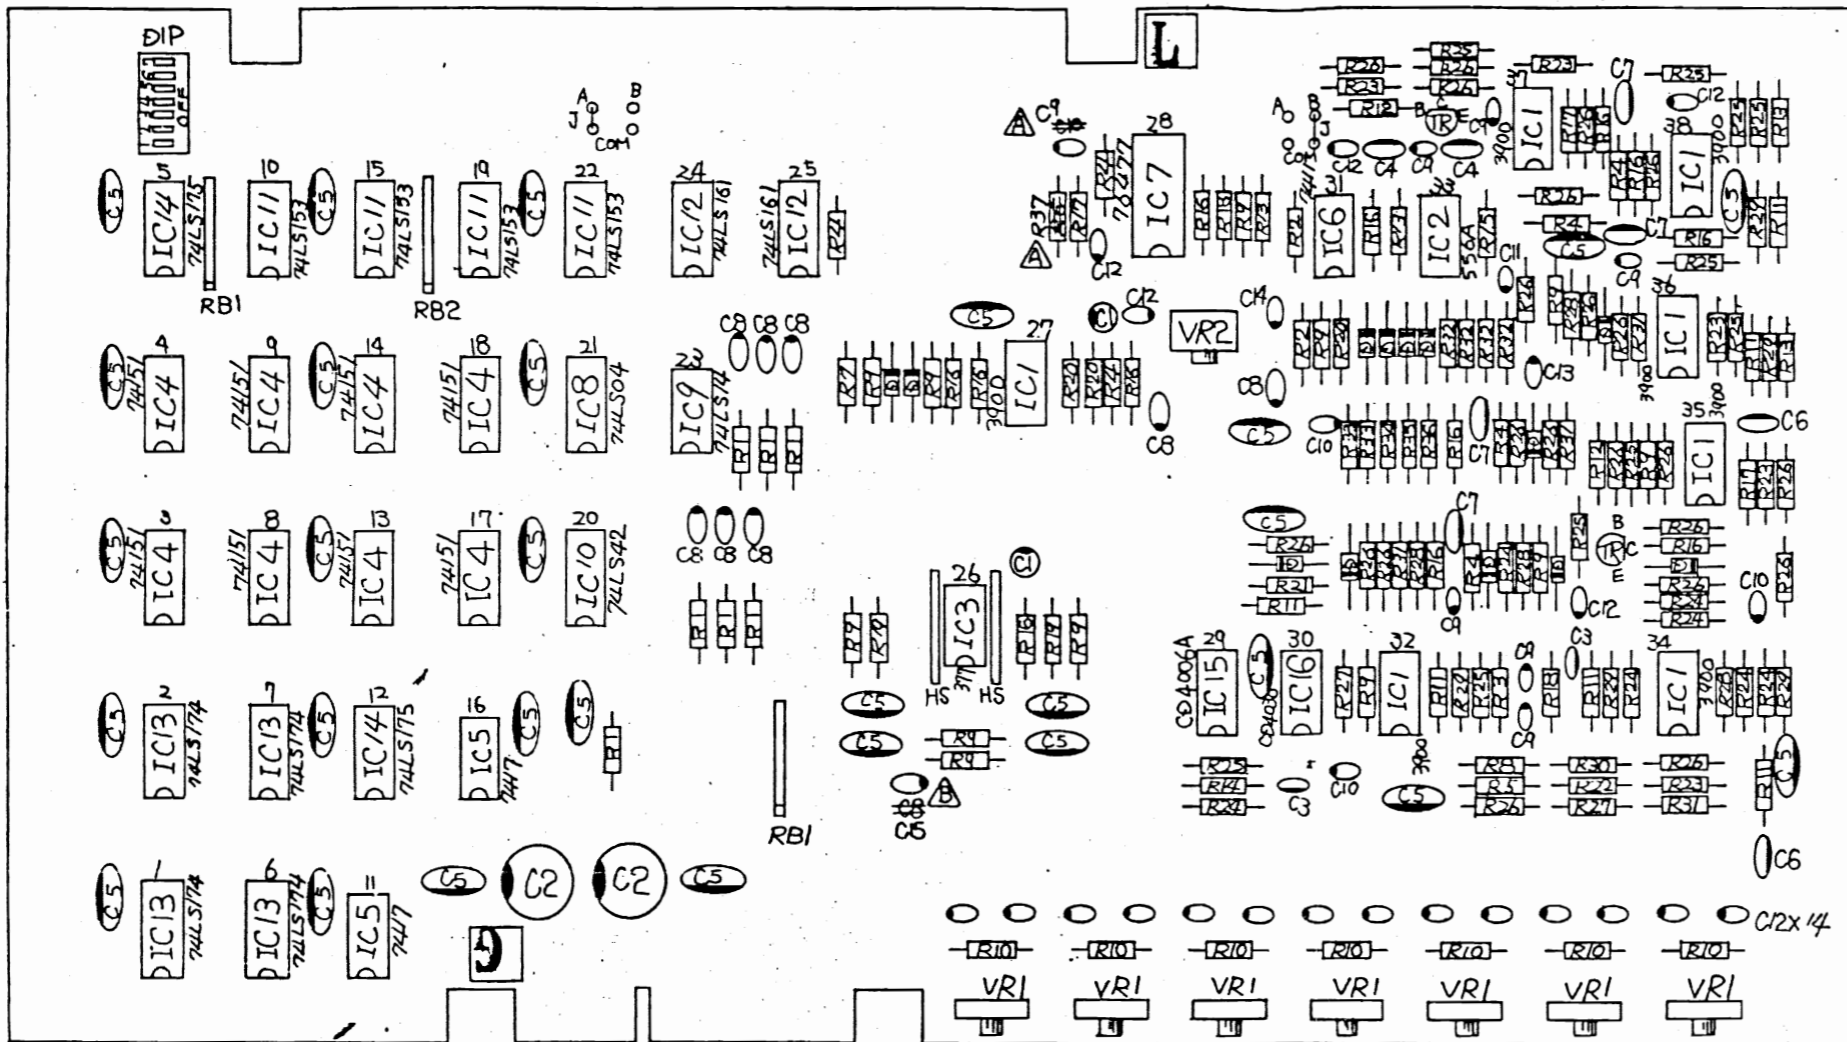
DIP
OFF
L
A B
J
COM
C9
R26 R35 R23
R23 R26 R26
R12
C7 R23
C12
IC1 3900
R12
TR
C4 C4 C4
IC1 38 3900
C12
28
IC7
R37
74LS77
C12
31
IC6
IC2
556A
R25
R26
R4
C5
C7
R16
R25
C9
C11
C5 5 IC14 74LS175
10 IC11 74LS153
C5 15 IC11 74LS153
19 IC11 74LS153
C5 22 IC11 74LS153
24 IC12 74LS161
74LS161 25 IC12
R24
RB1
RB2
C14
C5 27 IC1 3900
C1 C12
VR2
36 IC1 3900
C13
C8 C8 C8
C8
C5 4 74151 IC4
9 74151 IC4
C5 74151 14 IC4
74151 18 IC4
C5 21 IC8 74LS04
23 IC9 74LS74
C8
C5
C10
C7
35 3900 IC1
C6
C5 3 74151 IC4
74151 8 IC4
C5 74151 13 IC4
74151 17 IC4
C5 20 IC10 74LS42
C8 C8 C8
C1
26
IC3
3900
HS HS
C5
R26
D1
R21
R11
C7
B
TR C
E
R26
R16
D1
R26
R24
R24
C10
C9 C12
C3
CD4006A 29 IC15
C5
CD4030
30 IC16
32 IC1
3900
C9
C9
34 IC1 3900
C5 2 IC13 74LS174
7 IC13 74LS174
C5 12 IC14 74LS175
16 IC5 7417
C5
R1
C5 C5
R9
R9
C5 C5
R25 R14 R24
C3
C10
C5
R8 R5 R26
R30 R22 R27
R26 R23 R31
C5
RB1
C8
C5
C6
C5 1 IC13 74LS174
6 IC13 74LS174
C5 11 IC5 7417
C5 C2 C2 C5
9
C12x14
R10 R10 R10 R10 R10 R10 R10
VR1 VR1 VR1 VR1 VR1 VR1 VR1